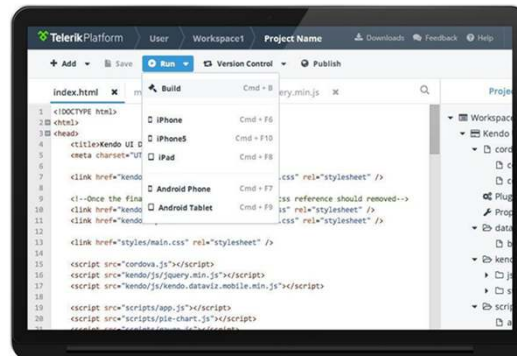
Telerik Platform User Workspace1 Project Name Downloads Feedback Help

+ Add Save Run Version Control Publish

index.html kendo jquery.min.js

Build Cmd + B

iPhone Cmd + F6
iPhone5 Cmd + F10
iPad Cmd + F8

Android Phone Cmd + F7
Android Tablet Cmd + F9

1 <!DOCTYPE html>
2 <html>
3 <head>
4 <title>Kendo UI D
5 <meta charset="UT
6
7 <link href="kendo .css" rel="stylesheet" />
8
9 <!--Once the fina ss reference should removed-->
10 <link href="kendo ss" rel="stylesheet" />
11 <link href="kendo rel="stylesheet" />
12
13 <link href="styles/main.css" rel="stylesheet" />
14
15 <script src="cordova.js"></script>
16 <script src="kendo/js/jquery.min.js"></script>
17 <script src="kendo/js/kendo.dataviz.mobile.min.js"></script>
18
19 <script src="scripts/app.js"></script>
20 <script src="scripts/pie-chart.js"></script>
21 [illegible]

Proje
Workspac
Kendo
cordo
c
c
Plug
Prop
data
b
keno
j
s
scrip
a